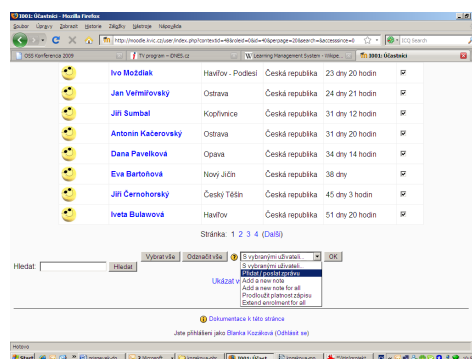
1001: Účastníci - Mozilla Firefox

Soubor Úpravy Zobrazit Historie Záložky Nástroje Nápověda

http://moodle.kvic.cz/user/index.php?contextid=48&roleid=0&id=40&perpage=20&search=&accesssince=0

DDS Konference 2009 | TV program — ENBS.cz | Learning Management System - Wikipe... | 1001: Účastníci

| | Ivo Možďiak | Havířov - Podlesí | Česká republika | 23 dny 20 hodin | ☑ |
|---|---|---|---|---|---|
| | Jan Veřmiřovský | Ostrava | Česká republika | 24 dny 21 hodin | ☑ |
| | Jiří Sumbal | Kopřivnice | Česká republika | 31 dny 12 hodin | ☑ |
| | Antonín Kačerovský | Ostrava | Česká republika | 31 dny 20 hodin | ☑ |
| | Dana Pavelková | Opava | Česká republika | 34 dny 14 hodin | ☑ |
| | Eva Bartoňová | Nový Jičín | Česká republika | 38 dny | ☑ |
| | Jiří Černohorský | Český Těšín | Česká republika | 45 dny 3 hodin | ☑ |
| | Iveta Bulawová | Havířov | Česká republika | 51 dny 20 hodin | ☑ |

Stránka: 1 2 3 4 (Další)

Vybrat vše | Odznačit vše | S vybranými uživateli... | OK

Hledat: Hledat

Ukázat v

S vybranými uživateli...
Přidat / poslat zprávu
Add a new note
Add a new note for all
Prodloužit platnost zápisu
Extend enrolment for all

Dokumentace k této stránce

Jste přihlášeni jako Blanka Kozáková (Odhlásit se)

Hotovo

Start